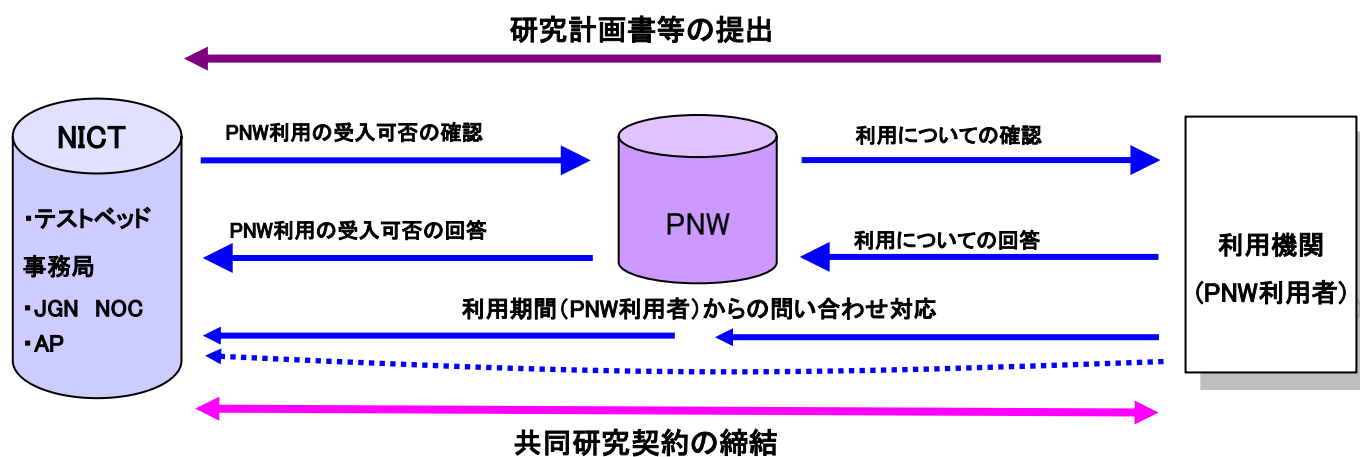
研究計画書等の提出

NICT

・テストベッド

事務局

・JGN NOC

・AP

PNW利用の受入可否の確認

PNW利用の受入可否の回答

PNW

利用についての確認

利用についての回答

利用機関

（PNW利用者）

利用期間（PNW利用者）からの問い合わせ対応

共同研究契約の締結